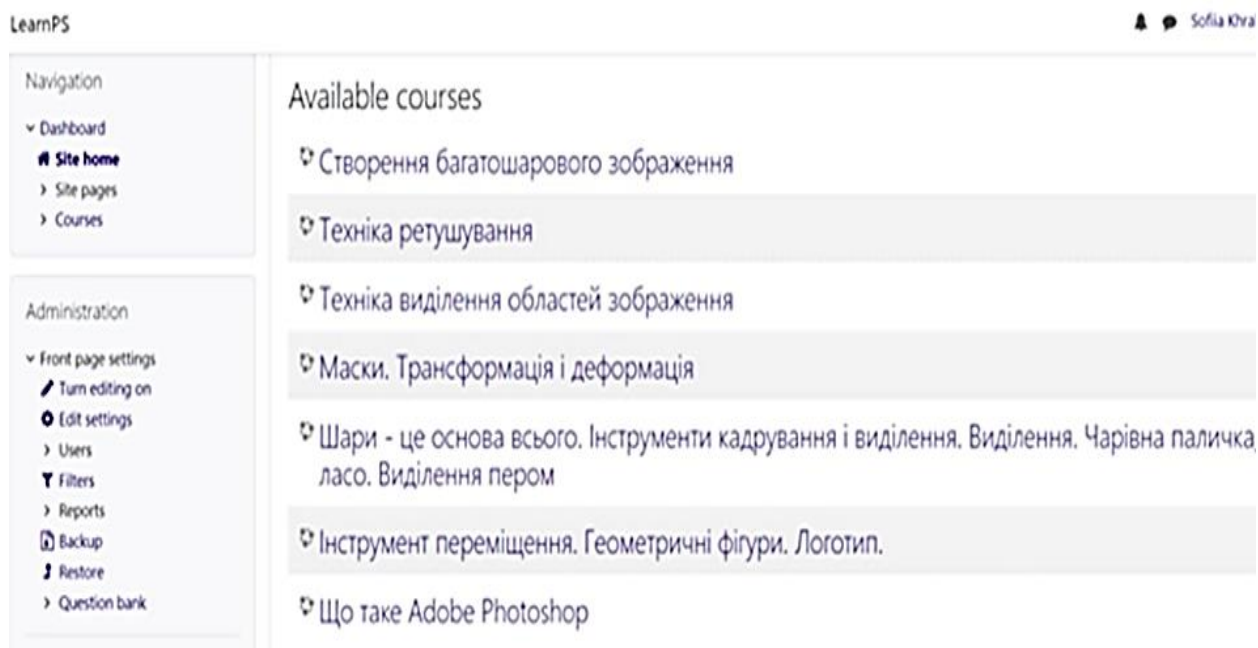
LearnPS

Sofia Khra

Navigation

Dashboard
Site home
Site pages
Courses

Administration

Front page settings
Turn editing on
Edit settings
Users
Filters
Reports
Backup
Restore
Question bank

Available courses

Створення багатошарового зображення

Техніка ретушування

Техніка виділення областей зображення

Маски. Трансформація і деформація

Шари - це основа всього. Інструменти кадрування і виділення. Виділення. Чарівна паличка, ласо. Виділення пером

Інструмент переміщення. Геометричні фігури. Логотип.

Що таке Adobe Photoshop